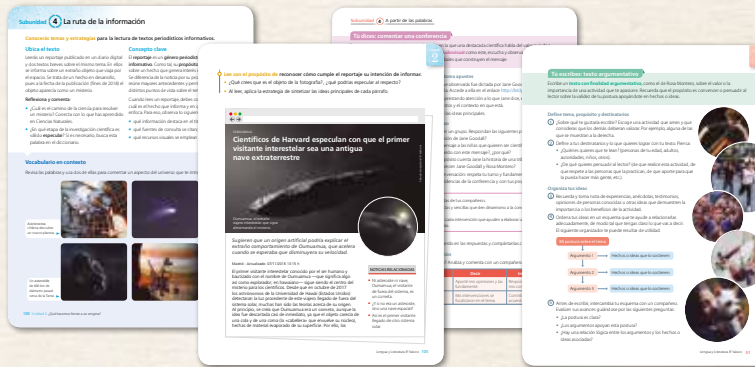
Subunidad 4 La ruta de la información

Conocimientos y estrategias para la lectura de textos periodísticos informativos.

Ubica el texto

Concepto clave

Reflexiona y comenta:

Vocabulario en contexto

Lee con el propósito de reconocer cómo cumple el reportaje su intención de informar.

¿Qué crees que es el objeto de la fotografía? ¿Qué podrías especular al respecto?

Al leer, aplica la estrategia de sintetizar las ideas principales de cada párrafo.

Científicos de Harvard especulan con que el primer visitante interestelar sea una antigua nave extraterrestre

Sugieren que un origen artificial podría explicar el extraño comportamiento de Oumuamua, que acelera cuando es expulsado por el Sol.

NOTICIAS RELACIONADAS

Subunidad 4 A partir de las palabras

Tu dices: comentar una conferencia

Tu escribes: texto argumentativo

Define tema, propósito y destinatarios

Organiza tus ideas

Mi postura sobre el tema

Argumento 1 → Hechos o ideas que lo sostienen
Argumento 2 → Hechos o ideas que lo sostienen
Argumento 3 → Hechos o ideas que lo sostienen

Lengua y Literatura 8° Básico